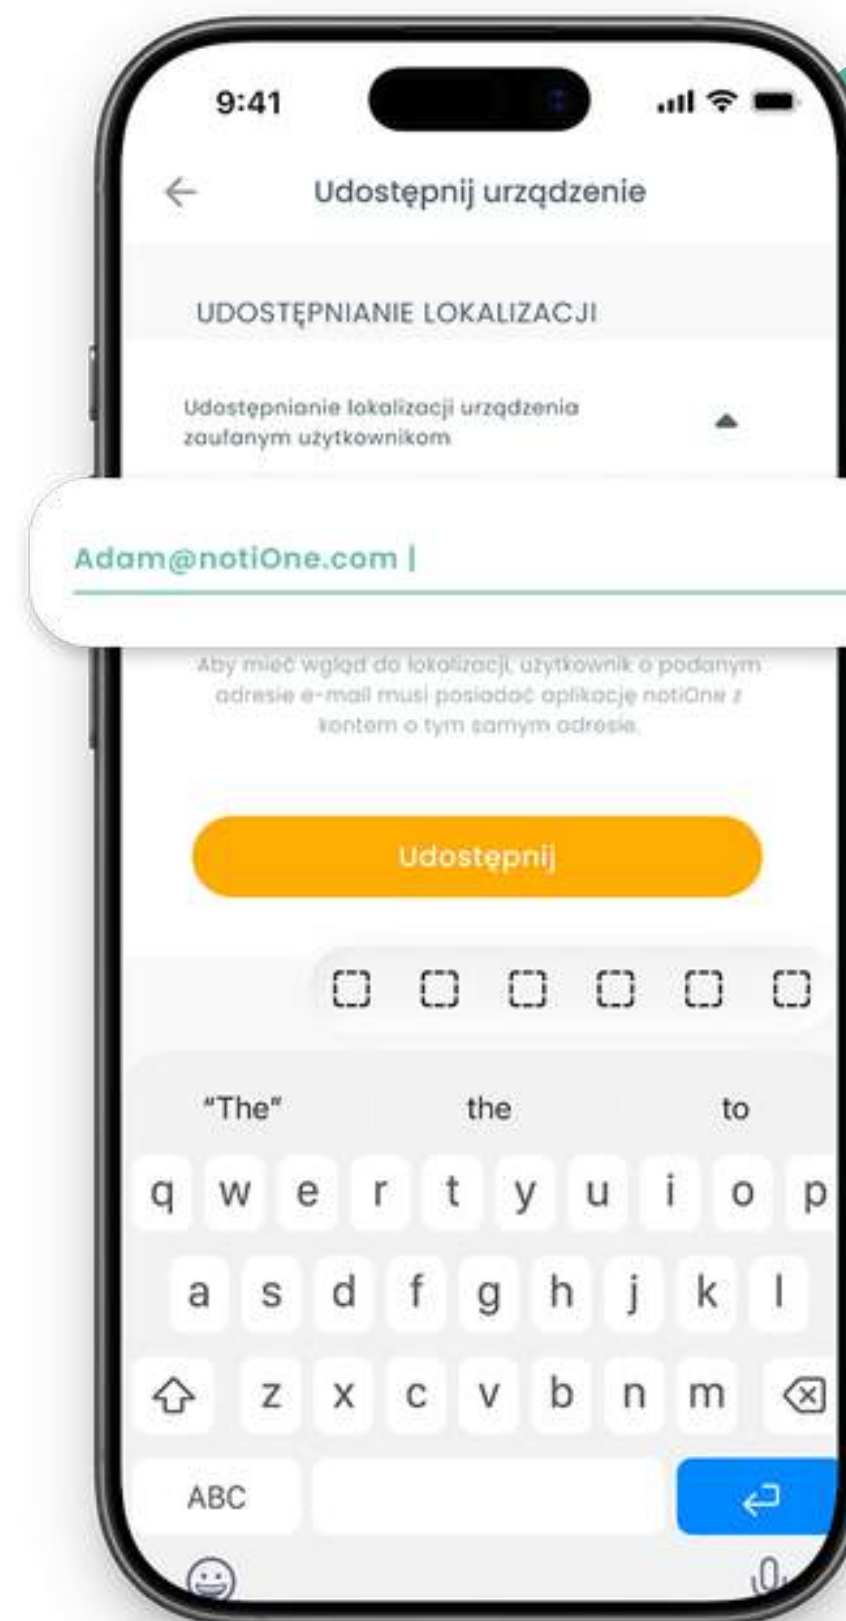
9:41

Udostępnij urządzenie

UDOSTĘPNIANIE LOKALIZACJI

Udostępnianie lokalizacji urządzenia zaufanym użytkownikom

Adam@notiOne.com |

Aby mieć wgląd do lokalizacji, użytkownik o podanym adresie e-mail musi posiadać aplikację notiOne z kontem o tym samym adresie.

Udostępnij

"The" the to

q w e r t y u i o p
a s d f g h j k l
z x c v b n m
ABC